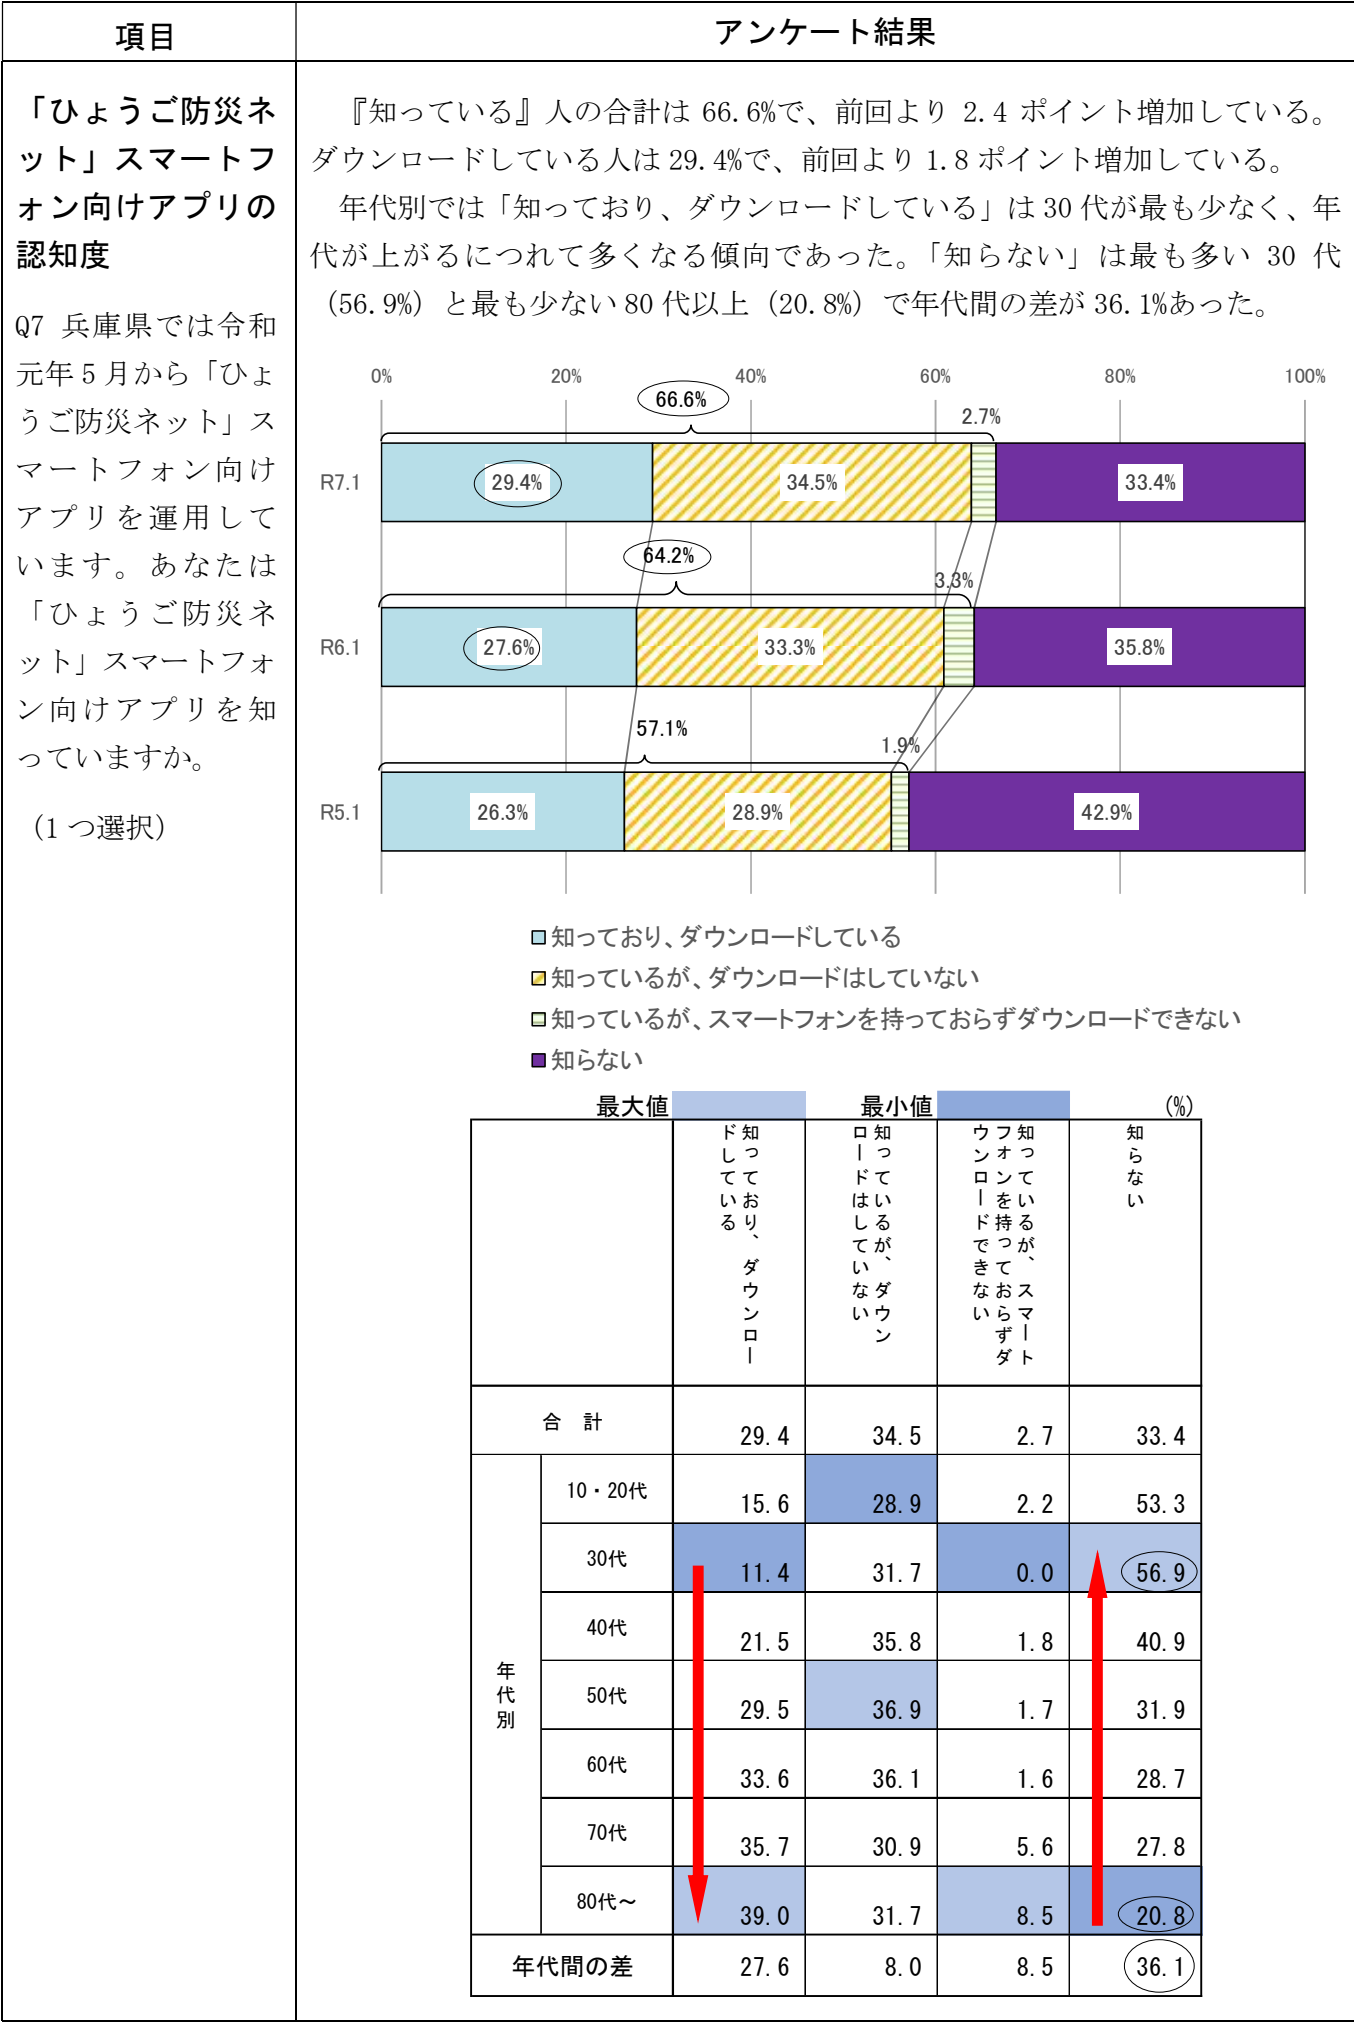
| 項目 | アンケート結果 |
|---|---|

「ひょうご防災ネット」スマートフォン向けアプリの認知度

Q7 兵庫県では令和元年５月から「ひょうご防災ネット」スマートフォン向けアプリを運用しています。あなたは「ひょうご防災ネット」スマートフォン向けアプリを知っていますか。

（１つ選択）

『知っている』人の合計は 66.6%で、前回より 2.4 ポイント増加している。ダウンロードしている人は 29.4%で、前回より 1.8 ポイント増加している。

年代別では「知っており、ダウンロードしている」は 30 代が最も少なく、年代が上がるにつれて多くなる傾向であった。「知らない」は最も多い 30 代（56.9%）と最も少ない 80 代以上（20.8%）で年代間の差が 36.1%あった。

0% 20% 40% 60% 80% 100%

R7.1: 29.4% 34.5% 2.7% 33.4% (66.6%)
R6.1: 27.6% 33.3% 3.3% 35.8% (64.2%)
R5.1: 26.3% 28.9% 1.9% 42.9% (57.1%)

□知っており、ダウンロードしている
□知っているが、ダウンロードはしていない
□知っているが、スマートフォンを持っておらずダウンロードできない
□知らない

最大値 最小値 (%)

| | | 知っており、ダウンロードしている | 知っているが、ダウンロードはしていない | 知っているが、スマートフォンを持っておらずダウンロードできない | 知らない |
|---|---|---|---|---|---|
| 合　計 | | 29.4 | 34.5 | 2.7 | 33.4 |
| 年代別 | 10・20代 | 15.6 | 28.9 | 2.2 | 53.3 |
| | 30代 | 11.4 | 31.7 | 0.0 | 56.9 |
| | 40代 | 21.5 | 35.8 | 1.8 | 40.9 |
| | 50代 | 29.5 | 36.9 | 1.7 | 31.9 |
| | 60代 | 33.6 | 36.1 | 1.6 | 28.7 |
| | 70代 | 35.7 | 30.9 | 5.6 | 27.8 |
| | 80代～ | 39.0 | 31.7 | 8.5 | 20.8 |
| 年代間の差 | | 27.6 | 8.0 | 8.5 | 36.1 |